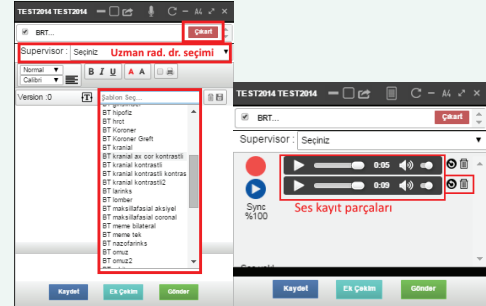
TEST2014 TEST2014

BRT...

Çıkart

Supervisor : Seçiniz

Uzman rad. dr. seçimi

Normal

Calibri

B I U A A

Version :0

Şablon Seç...

BT hipofiz
BT hrct
BT Koroner
BT Koroner Greft
BT kranial
BT kranial ax cor kontrastlı
BT kranial kontrastli
BT kranial kontrastli kontras
BT kranial kontrastli2
BT larinks
BT lomber
BT maksillafasial aksiyel
BT maksillafasial coronal
BT meme bilateral
BT meme tek
BT nazofarinks
BT omuz
BT omuz2

Kaydet

Ek Çekim

Gönder

TEST2014 TEST2014

Çıkart

Supervisor : Seçiniz

0:05

0:09

Sync %100

Ses kayıt parçaları

Kaydet

Ek Çekim

Gönder